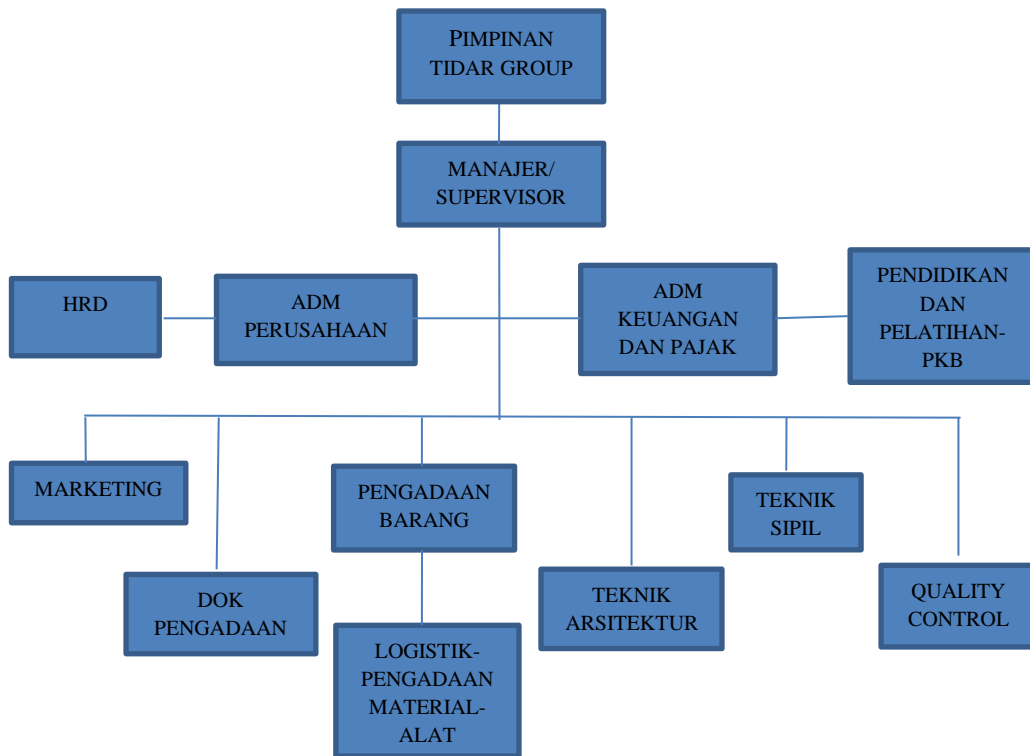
PIMPINAN TIDAR GROUP

MANAJER/ SUPERVISOR

HRD

ADM PERUSAHAAN

ADM KEUANGAN DAN PAJAK

PENDIDIKAN DAN PELATIHAN-PKB

MARKETING

PENGADAAN BARANG

TEKNIK SIPIL

DOK PENGADAAN

TEKNIK ARSITEKTUR

QUALITY CONTROL

LOGISTIK-PENGADAAN MATERIAL-ALAT